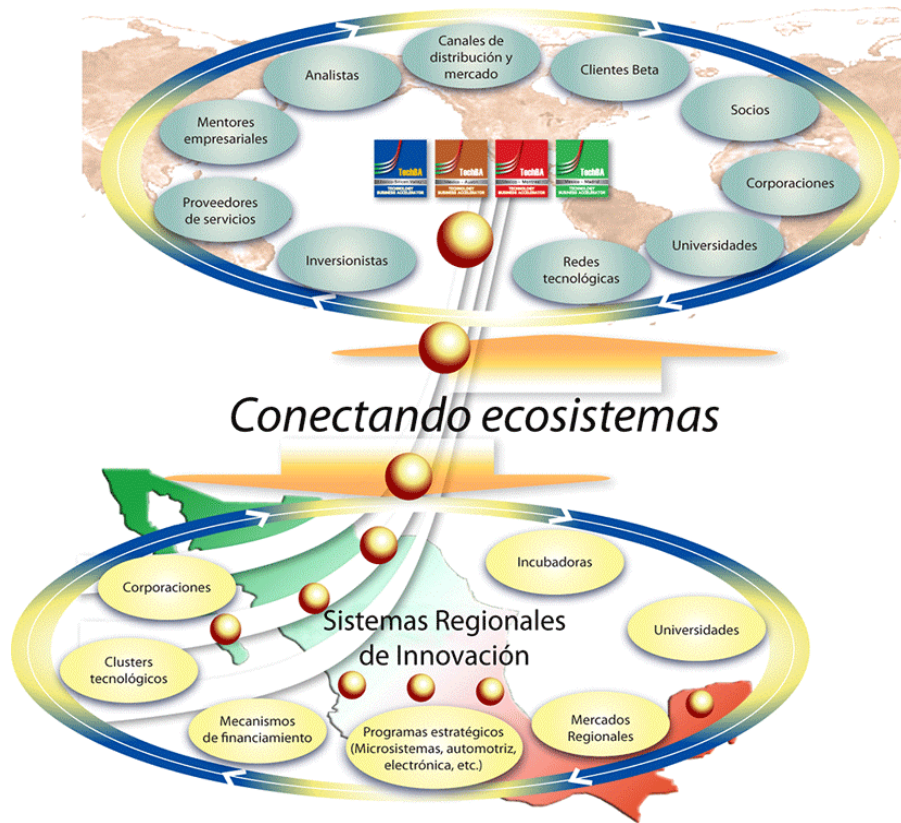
Canales de distribución y mercado

Analistas

Clientes Beta

Socios

Mentores empresariales

TechBA
TECHNOLOGY BUSINESS ACCELERATOR

TechBA
TECHNOLOGY BUSINESS ACCELERATOR

TechBA
TECHNOLOGY BUSINESS ACCELERATOR

TechBA
TECHNOLOGY BUSINESS ACCELERATOR

Corporaciones

Proveedores de servicios

Universidades

Inversionistas

Redes tecnológicas

Conectando ecosistemas

Incubadoras

Corporaciones

Sistemas Regionales de Innovación

Universidades

Clusters tecnológicos

Mecanismos de financiamiento

Programas estratégicos (Microsistemas, automotriz, electrónica, etc.)

Mercados Regionales